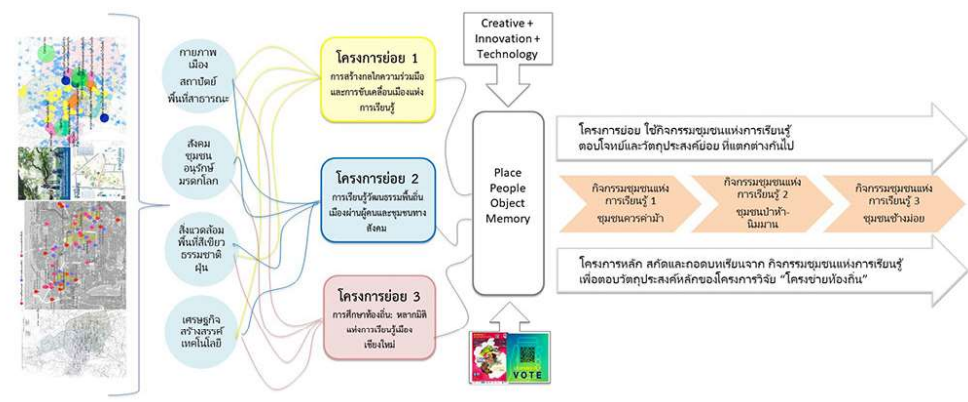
กายภาพ เมือง สถาปัตย์ พื้นที่สาธารณะ

สังคม ชุมชน อนุรักษ์ มรดกโลก

สิ่งแวดล้อม พื้นที่สีเขียว ธรรมชาติ ฝุ่น

เศรษฐกิจ สร้างสรรค์ เทคโนโลยี

โครงการย่อย 1
การสร้างกลไกความร่วมมือและการขับเคลื่อนเมืองแห่งการเรียนรู้

โครงการย่อย 2
การเรียนรู้วัฒนธรรมพื้นถิ่นเมืองผ่านผู้คนและชุมชนทางสังคม

โครงการย่อย 3
การศึกษาท้องถิ่น: หลากมิติแห่งการเรียนรู้เมืองเชียงใหม่

Creative + Innovation + Technology

Place People Object Memory

VOTE

โครงการย่อย ใช้กิจกรรมชุมชนแห่งการเรียนรู้ ตอบโจทย์และวัตถุประสงค์ย่อย ที่แตกต่างกันไป

กิจกรรมชุมชนแห่งการเรียนรู้ 1 ชุมชนควรค่าม้า

กิจกรรมชุมชนแห่งการเรียนรู้ 2 ชุมชนป่าห้า-นิมมาน

กิจกรรมชุมชนแห่งการเรียนรู้ 3 ชุมชนช่างม่อย

โครงการหลัก สกัดและถอดบทเรียนจาก กิจกรรมชุมชนแห่งการเรียนรู้ เพื่อตอบวัตถุประสงค์หลักของโครงการวิจัย "โครงข่ายห้องกัน"